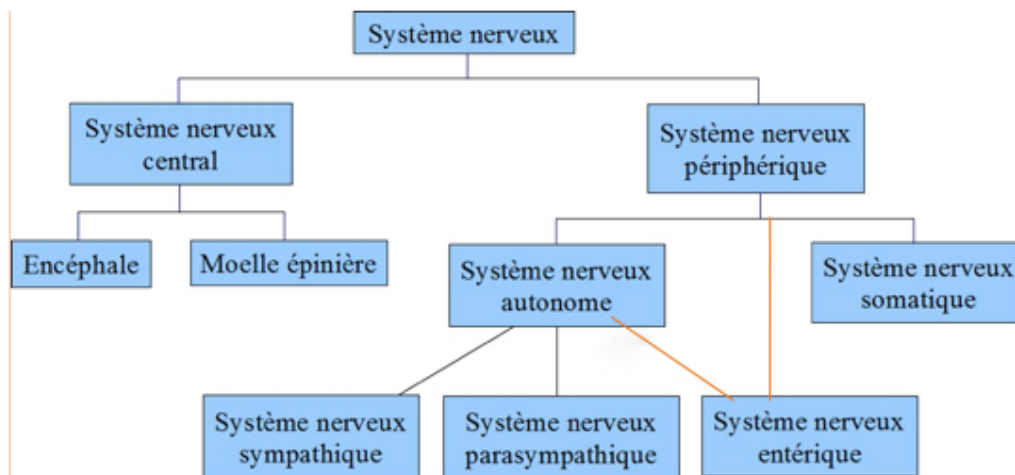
Système nerveux

Système nerveux central

Système nerveux périphérique

Encéphale

Moelle épinière

Système nerveux autonome

Système nerveux somatique

Système nerveux sympathique

Système nerveux parasympathique

Système nerveux entérique